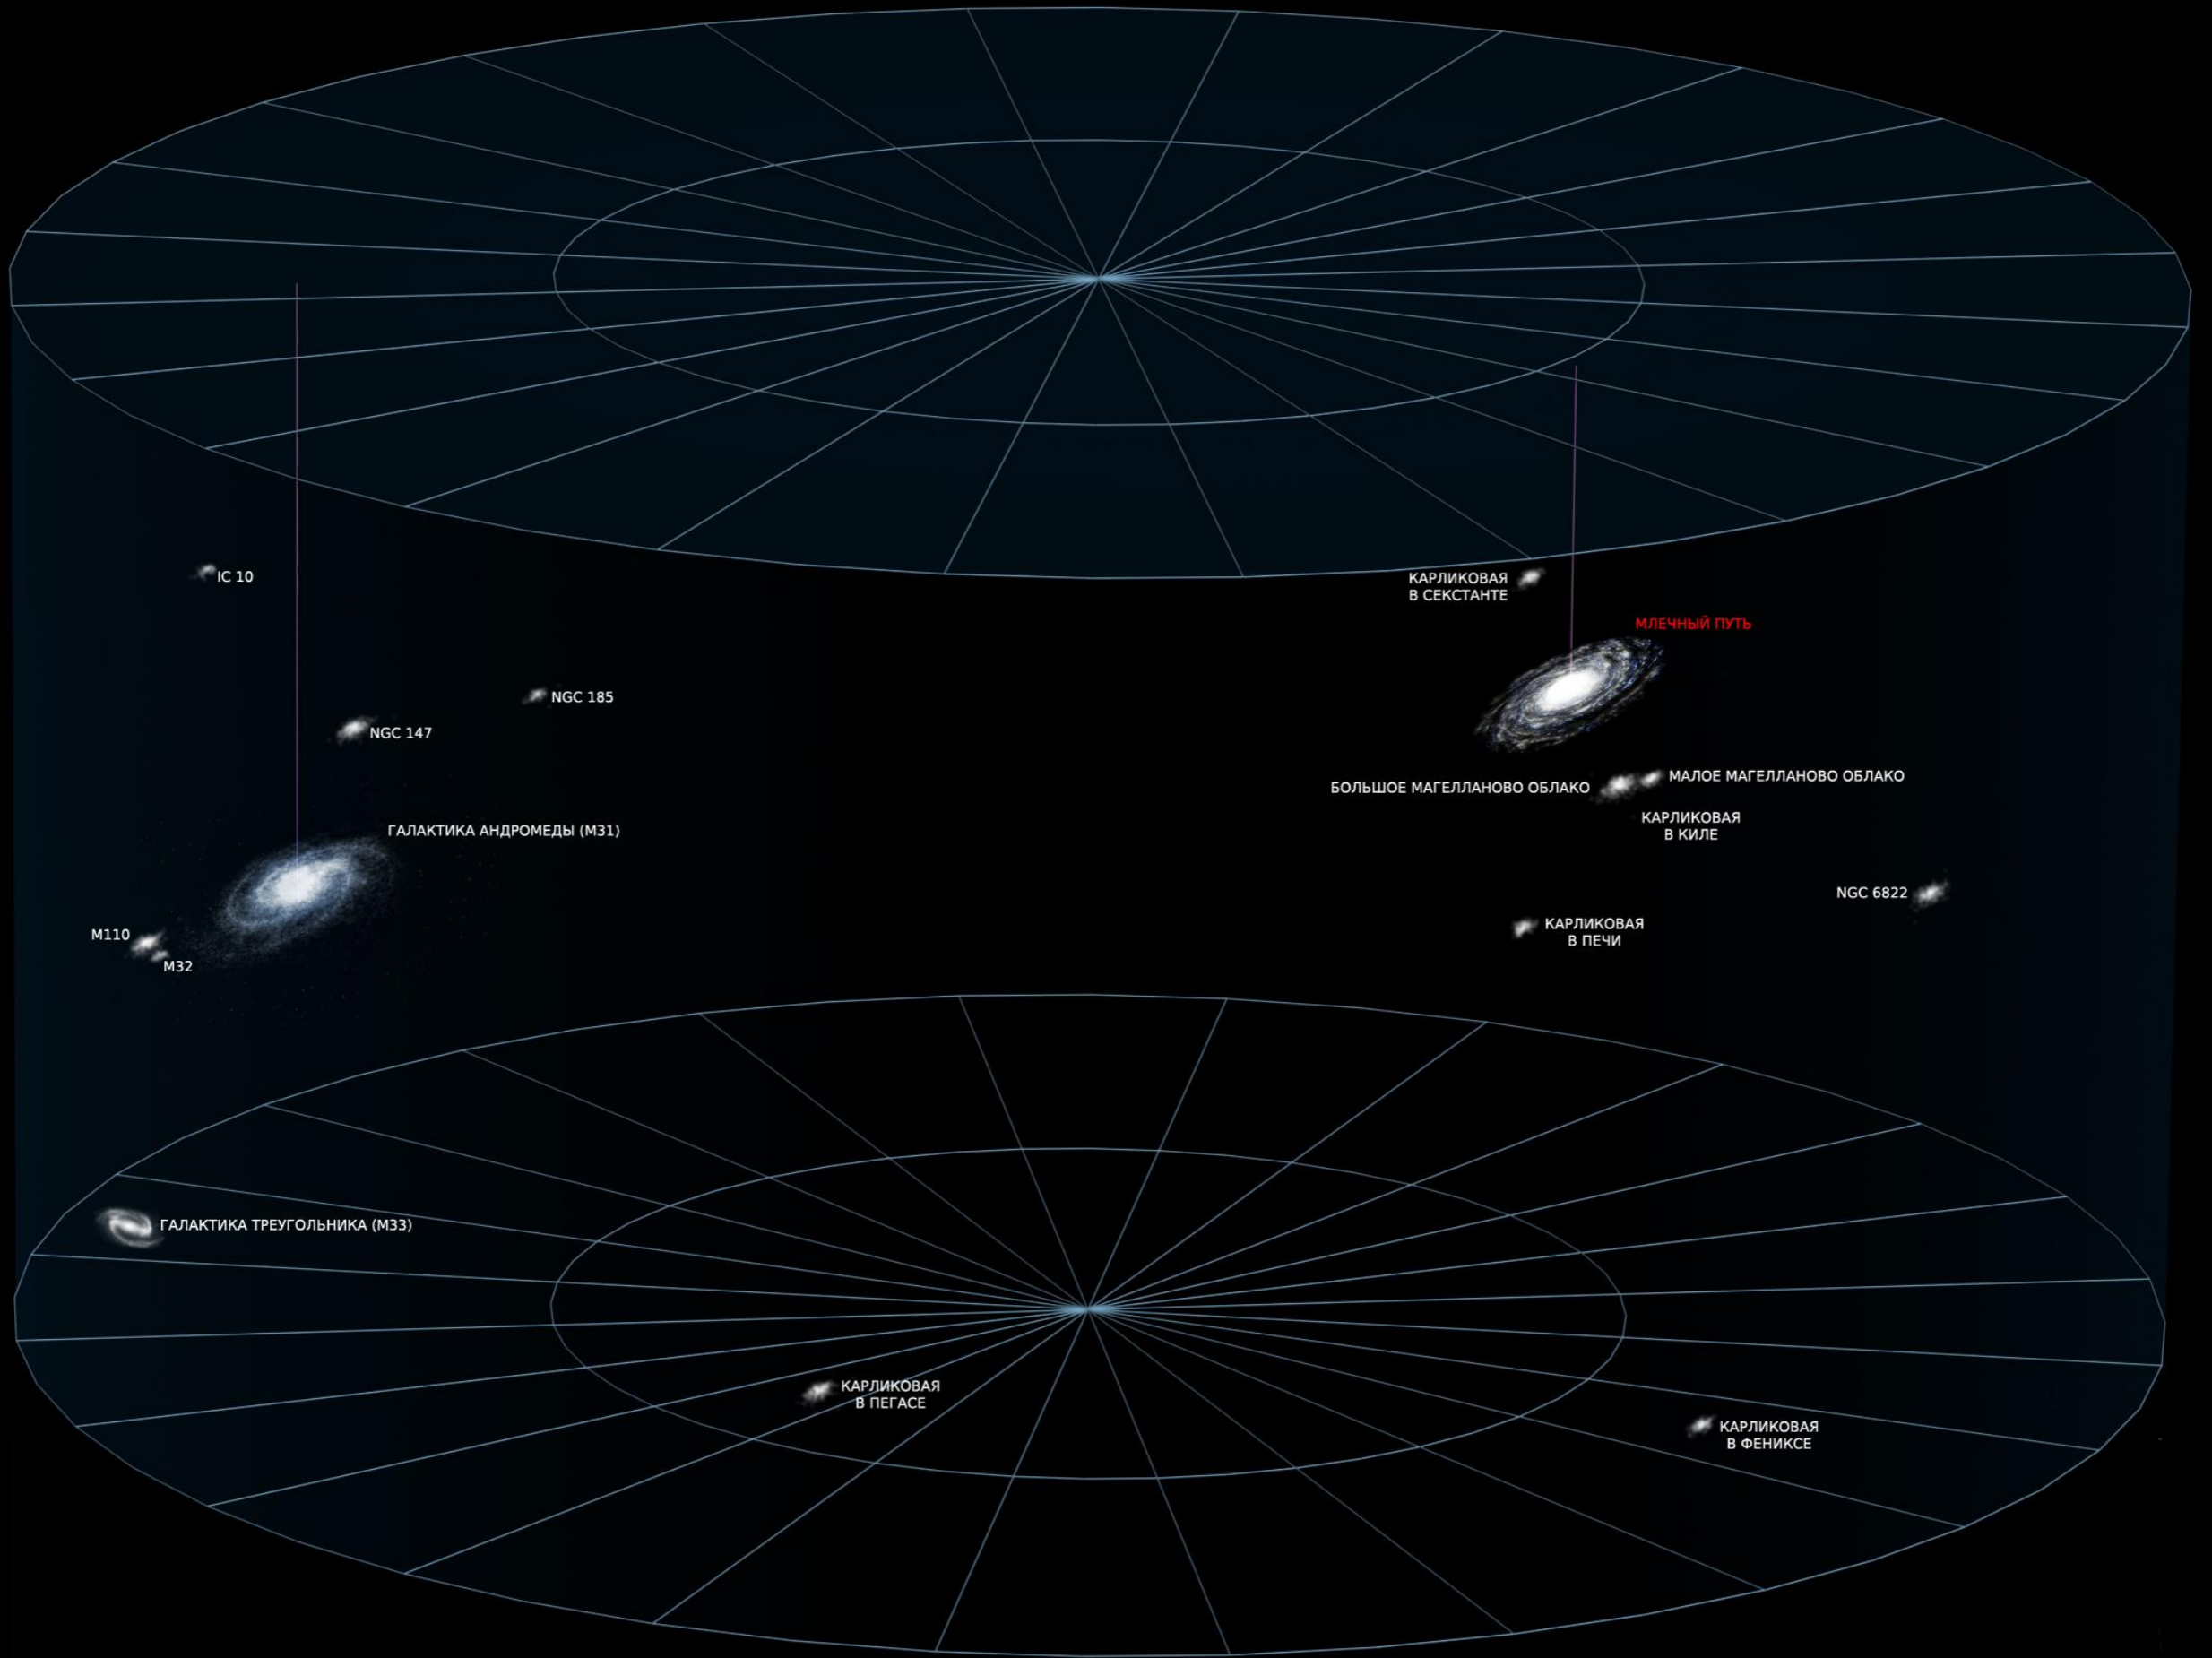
IC 10

КАРЛИКОВАЯ
В СЕКСТАНТЕ

МЛЕЧНЫЙ ПУТЬ

NGC 185

NGC 147

БОЛЬШОЕ МАГЕЛЛАНОВО ОБЛАКО

МАЛОЕ МАГЕЛЛАНОВО ОБЛАКО

КАРЛИКОВАЯ
В КИЛЕ

ГАЛАКТИКА АНДРОМЕДЫ (M31)

NGC 6822

КАРЛИКОВАЯ
В ПЕЧИ

M110

M32

ГАЛАКТИКА ТРЕУГОЛЬНИКА (M33)

КАРЛИКОВАЯ
В ПЕГАСЕ

КАРЛИКОВАЯ
В ФЕНИКСЕ